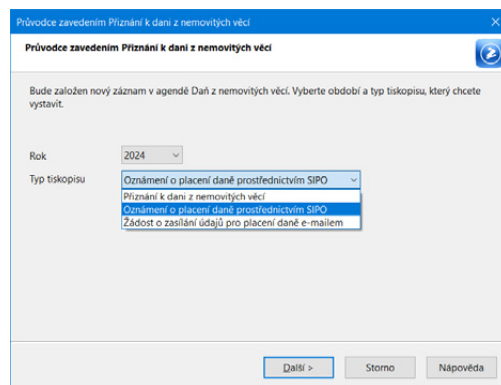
Průvodce zavedením Přiznání k dani z nemovitých věcí

Průvodce zavedením Přiznání k dani z nemovitých věcí

Bude založen nový záznam v agendě Daň z nemovitých věcí. Vyberte období a typ tiskopisu, který chcete vystavit.

Rok 2024

Typ tiskopisu Oznámení o placení daně prostřednictvím SIPO

Přiznání k dani z nemovitých věcí
Oznámení o placení daně prostřednictvím SIPO
Žádost o zasílání údajů pro placení daně e-mailem

Další > Storno Nápověda